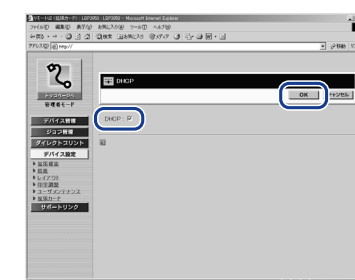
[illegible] - Microsoft Internet Explorer
ファイル(F) 編集(E) 表示(V) お気に入り(A) ツール(T) ヘルプ(H)
戻る 検索 お気に入り メディア
アドレス(D) http://
移動
管理者モード
デバイス管理
ジョブ管理
ダイレクトプリント
デバイス設定
▶ 基本設定
▶ 印刷
▶ レイアウト
▶ 色設定
▶ ユーザメンテナンス
▶ 拡張カード
サポートリンク
DHCP
OK
キャンセル
DHCP ☑